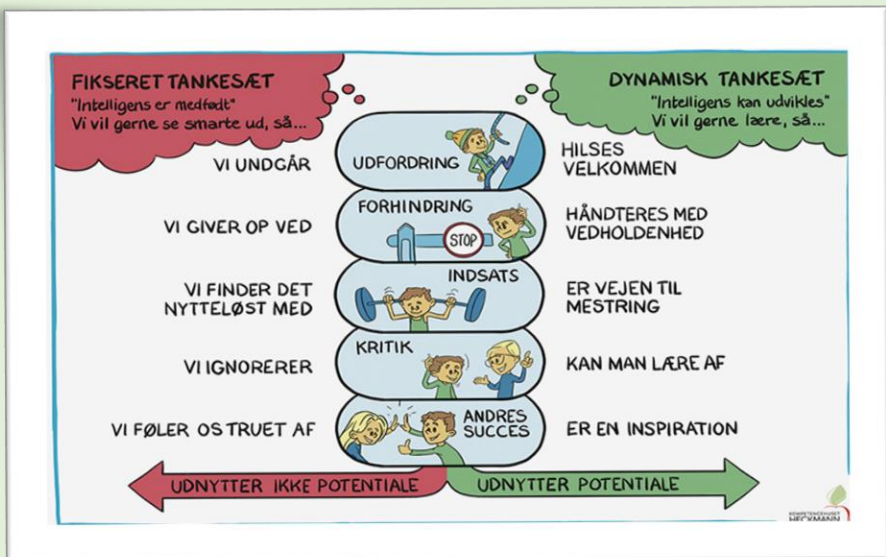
FIKSERET TANKESÆT
"Intelligens er medfødt"
Vi vil gerne se smarte ud, så...

DYNAMISK TANKESÆT
"Intelligens kan udvikles"
Vi vil gerne lære, så...

VI UNDGÅR — UDFORDRING — HILSES VELKOMMEN

VI GIVER OP VED — FORHINDRING — HÅNDTERES MED VEDHOLDENHED

STOP

VI FINDER DET NYTTELØST MED — INDSATS — ER VEJEN TIL MESTRING

VI IGNORERER — KRITIK — KAN MAN LÆRE AF

VI FØLER OS TRUET AF — ANDRES SUCCES — ER EN INSPIRATION

UDNYTTER IKKE POTENTIALE

UDNYTTER POTENTIALE

KOMPETENCEHUSET HECKMANN